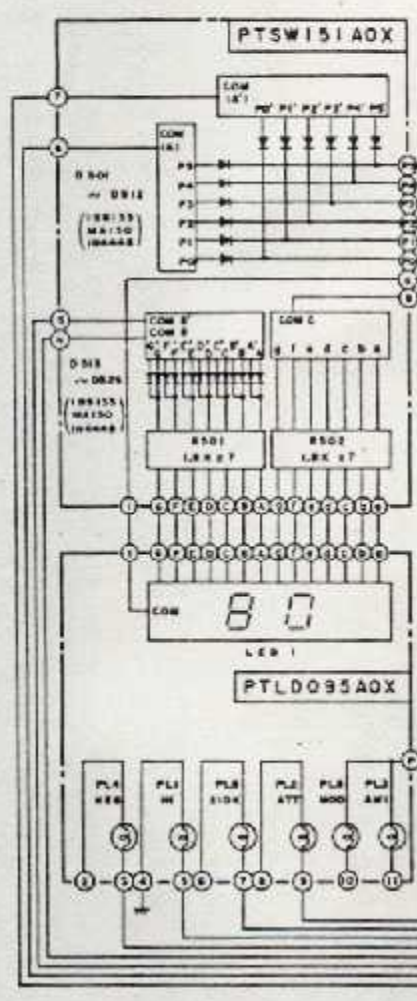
PTSW151A0X

COM (A')

P0' P1' P2' P3' P4' P5'

COM (A)

P5
P4
P3
P2
P1
P0

D 501 ~ D 512

(1SS133 MA150 1N4448)

7

6

5

N

COM B'
COM B

COM C

D 513 ~ D 526

(1SS133 MA150 1N4448)

g f e d c b a

R501 1.8K x 7

R502 1.8K x 7

COM

8 0

LED 1

PTLD095A0X

PL4 NEG

PL1 INI

PL5 DIOX

PL2 ATT

PL6 MOD

PL3 ANI

2 3 4 5 6 7 8 9 10 11